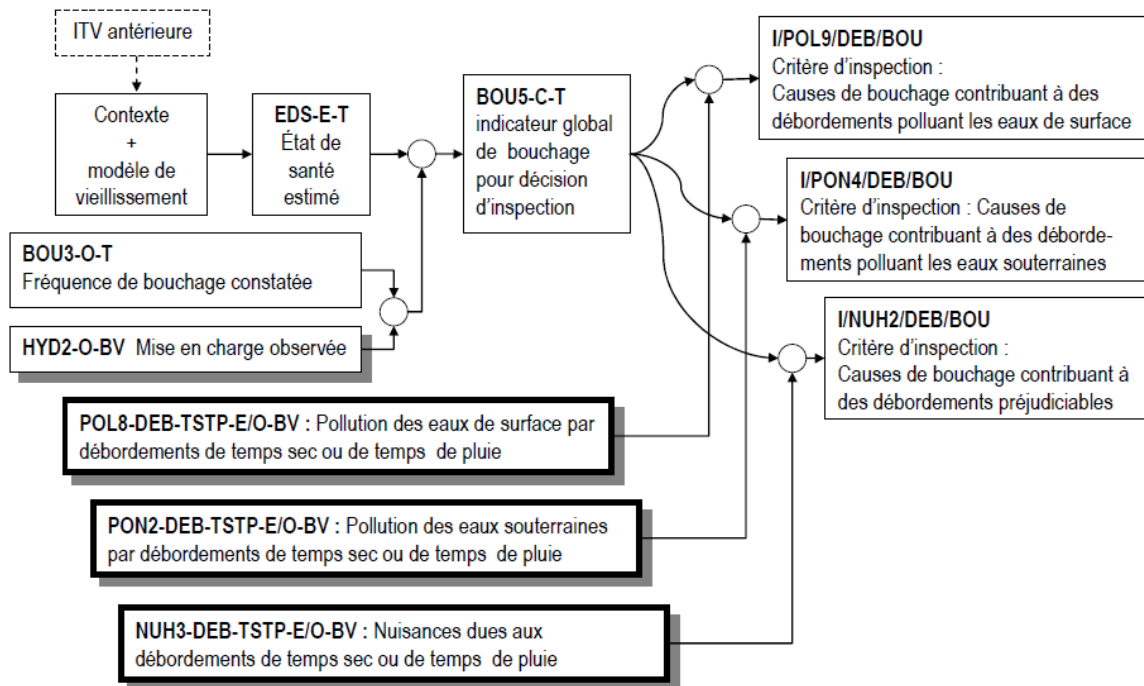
ITV antérieure

Contexte + modèle de vieillissement

EDS-E-T
État de santé estimé

BOU5-C-T
indicateur global de bouchage pour décision d'inspection

I/POL9/DEB/BOU
Critère d'inspection :
Causes de bouchage contribuant à des débordements polluant les eaux de surface

I/PON4/DEB/BOU
Critère d'inspection : Causes de bouchage contribuant à des débordements polluant les eaux souterraines

I/NUH2/DEB/BOU
Critère d'inspection :
Causes de bouchage contribuant à des débordements préjudiciables

BOU3-O-T
Fréquence de bouchage constatée

HYD2-O-BV Mise en charge observée

POL8-DEB-TSTP-E/O-BV : Pollution des eaux de surface par débordements de temps sec ou de temps de pluie

PON2-DEB-TSTP-E/O-BV : Pollution des eaux souterraines par débordements de temps sec ou de temps de pluie

NUH3-DEB-TSTP-E/O-BV : Nuisances dues aux débordements de temps sec ou de temps de pluie